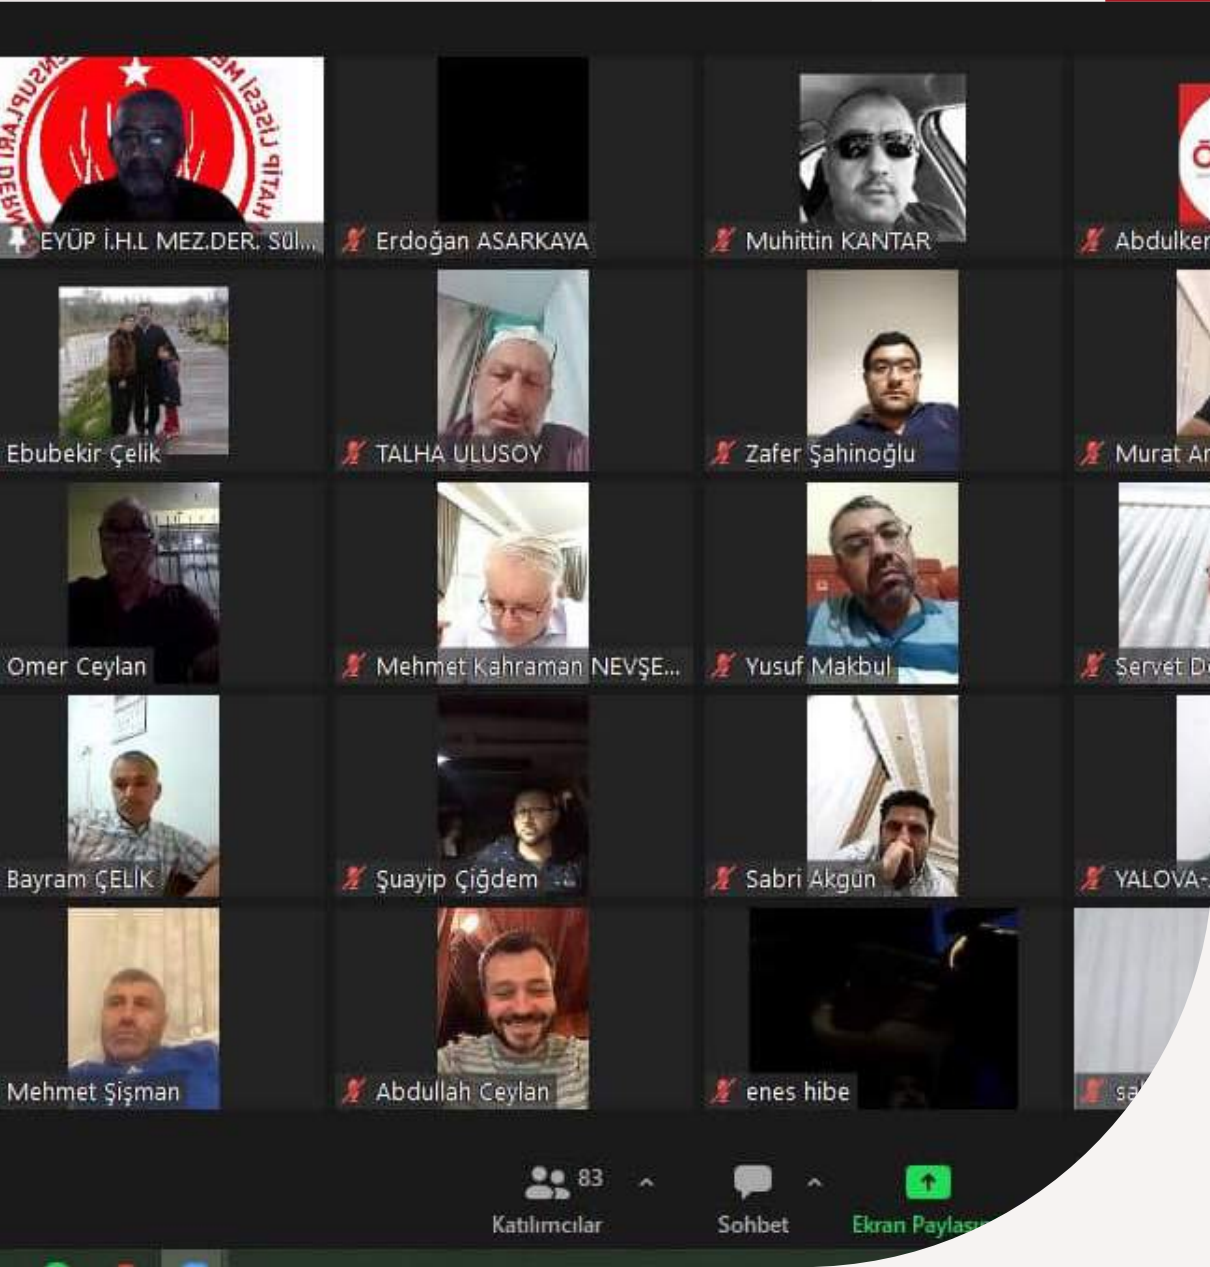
HATİP LİSESİ MEZUNLARI DERNEĞİ

EYÜP İ.H.L MEZ.DER. Sül...

Erdoğan ASARKAYA

Muhittin KANTAR

Abdulker

Ebubekir Çelik

TALHA ULUSOY

Zafer Şahinoğlu

Murat Ar

Omer Ceylan

Mehmet Kahraman NEVŞE...

Yusuf Makbul

Servet D

Bayram ÇELİK

Şuayip Çiğdem

Sabri Akgün

YALOVA-

Mehmet Şişman

Abdullah Ceylan

enes hibe

sa

83

Katılımcılar

Sohbet

Ekran Paylaşı